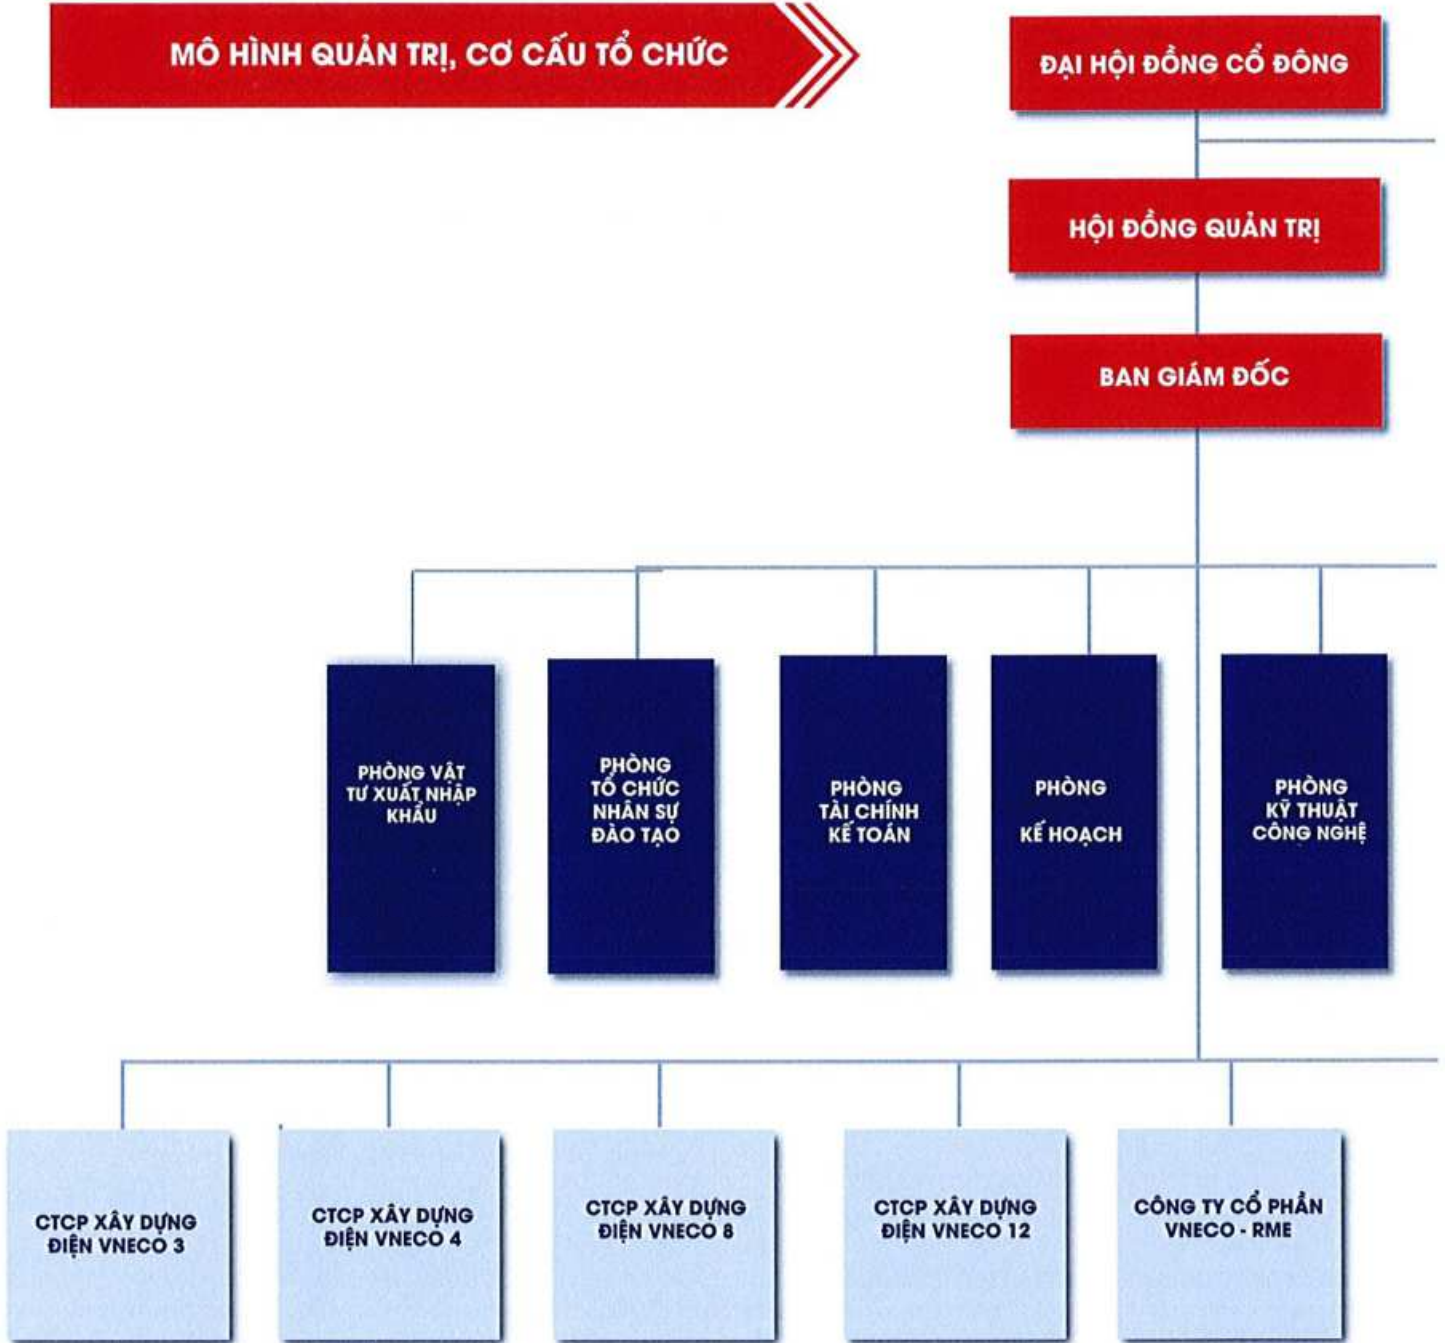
MÔ HÌNH QUẢN TRỊ, CƠ CẤU TỔ CHỨC

ĐẠI HỘI ĐỒNG CỔ ĐÔNG

HỘI ĐỒNG QUẢN TRỊ

BAN GIÁM ĐỐC

PHÒNG VẬT TƯ XUẤT NHẬP KHẨU

PHÒNG TỔ CHỨC NHÂN SỰ ĐÀO TẠO

PHÒNG TÀI CHÍNH KẾ TOÁN

PHÒNG KẾ HOẠCH

PHÒNG KỸ THUẬT CÔNG NGHỆ

CTCP XÂY DỰNG ĐIỆN VNECO 3

CTCP XÂY DỰNG ĐIỆN VNECO 4

CTCP XÂY DỰNG ĐIỆN VNECO 8

CTCP XÂY DỰNG ĐIỆN VNECO 12

CÔNG TY CỔ PHẦN VNECO - RME